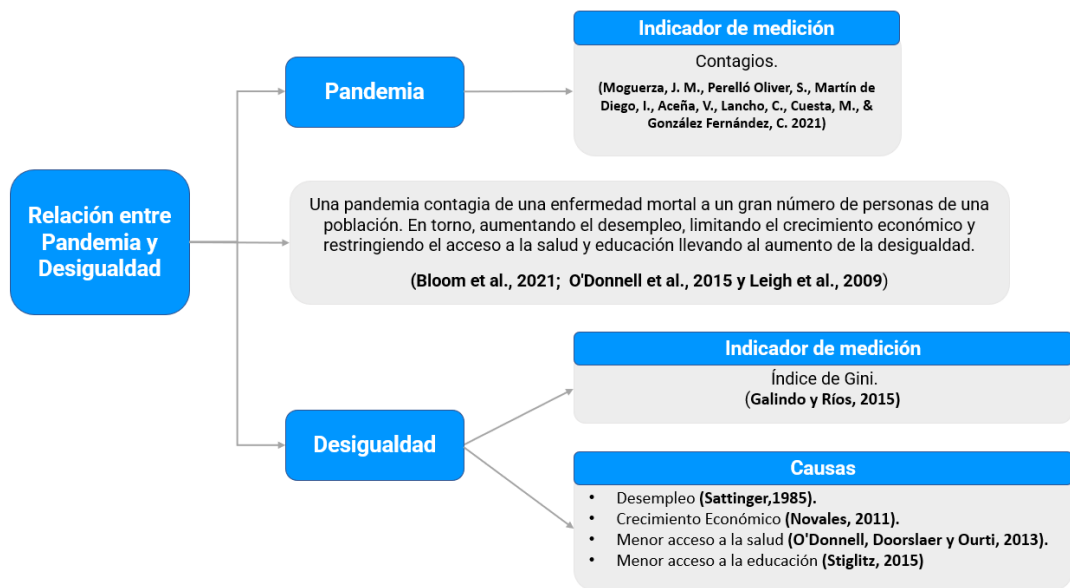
Relación entre Pandemia y Desigualdad

Pandemia

Indicador de medición

Contagios.

(Moguerza, J. M., Perelló Oliver, S., Martín de Diego, I., Aceña, V., Lancho, C., Cuesta, M., & González Fernández, C. 2021)

Una pandemia contagia de una enfermedad mortal a un gran número de personas de una población. En torno, aumentando el desempleo, limitando el crecimiento económico y restringiendo el acceso a la salud y educación llevando al aumento de la desigualdad.

(Bloom et al., 2021; O'Donnell et al., 2015 y Leigh et al., 2009)

Desigualdad

Indicador de medición

Índice de Gini.
(Galindo y Ríos, 2015)

Causas

- Desempleo (Sattinger,1985).
- Crecimiento Económico (Novales, 2011).
- Menor acceso a la salud (O'Donnell, Doorslaer y Ourti, 2013).
- Menor acceso a la educación (Stiglitz, 2015)